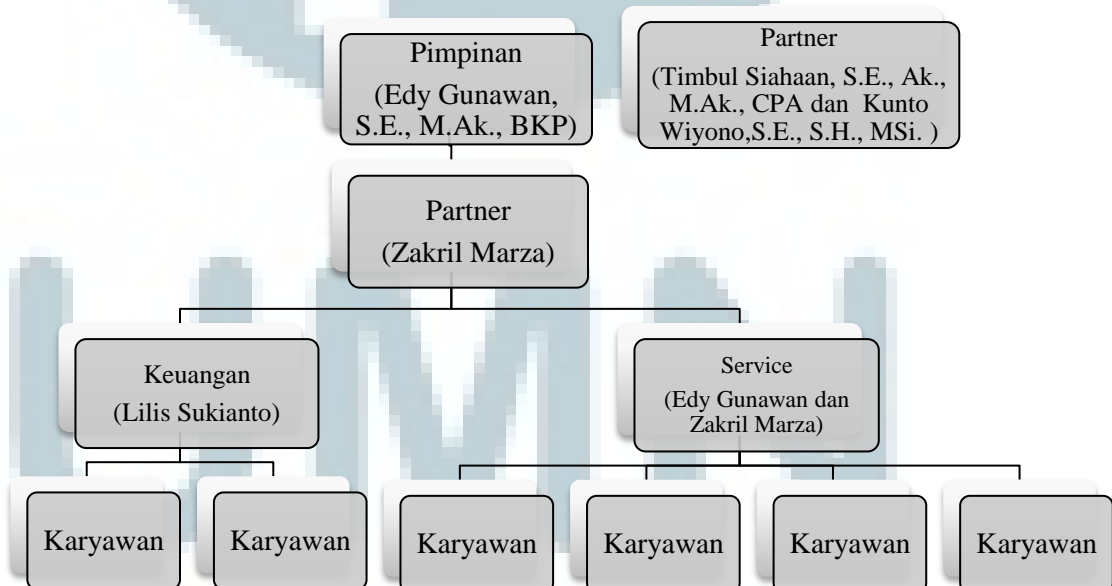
Pimpinan
(Edy Gunawan, S.E., M.Ak., BKP)

Partner
(Timbul Siahaan, S.E., Ak., M.Ak., CPA dan Kunto Wiyono,S.E., S.H., MSi. )

Partner
(Zakril Marza)

Keuangan
(Lilis Sukianto)

Service
(Edy Gunawan dan Zakril Marza)

Karyawan

Karyawan

Karyawan

Karyawan

Karyawan

Karyawan